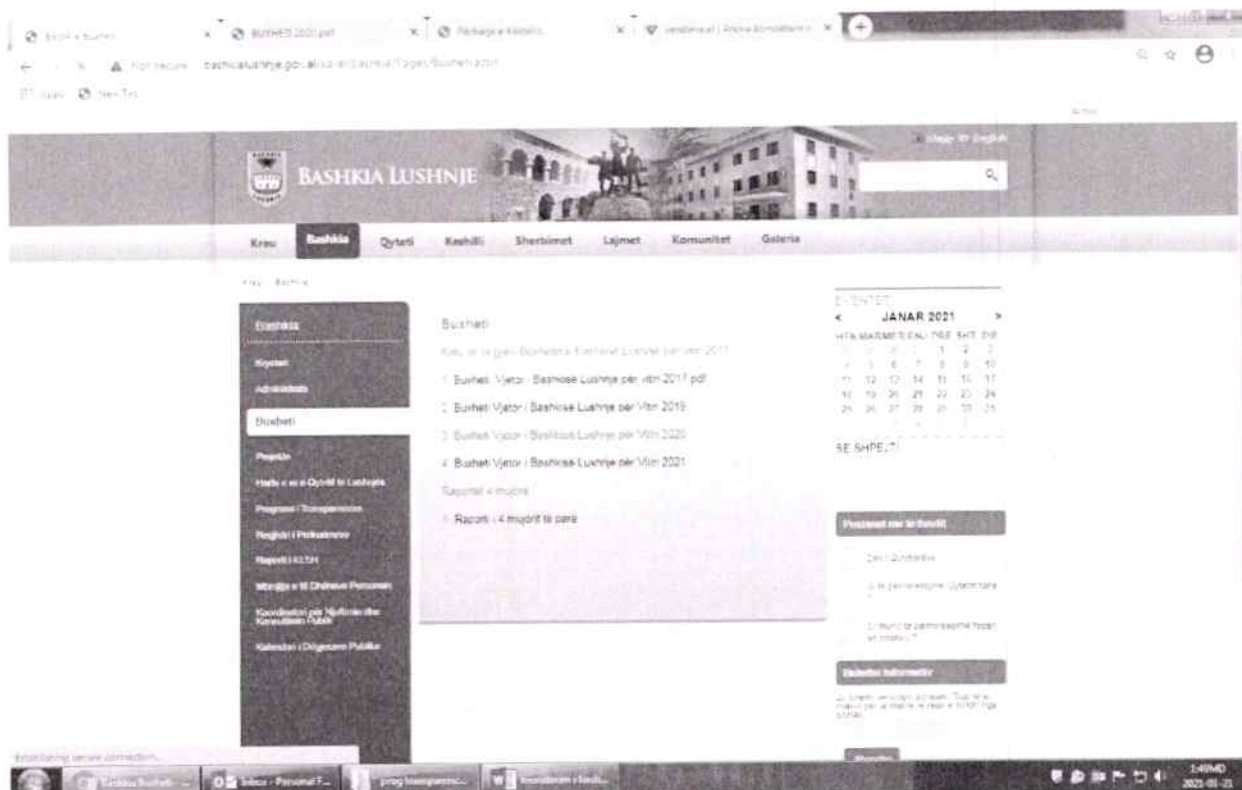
Buxheti | BUXHETI 2021.pdf | Ndihmë e Keshillit | Not secure bashkialushnje.gov.al

BASHKIA LUSHNJE

Kreu | Bashkia | Qyteti | Keshilli | Sherbimet | Lajmet | Komuniteti | Galeria

Kreu / Bashkia

Bashkia
Kryetari
Administrata
Buxheti
Projekte
Harta e re e Qytetit të Lushnjes
Programi i Transparencës
Regjistri i Prokurimeve
Raportet KLSH
Mbrojtja e të Dhënave Personale
Koordinatori për Njoftimin dhe Konsultimin Publik
Kalendari i Dëgjesave Publike

Buxheti

Këtu do të gjeni Buxhetin e Bashkisë Lushnje për vitin 2017

1. Buxheti Vjetor i Bashkisë Lushnje për vitin 2017.pdf
2. Buxheti Vjetor i Bashkisë Lushnje per Vitin 2019
3. Buxheti Vjetor i Bashkisë Lushnje per Vitin 2020
4. Buxheti Vjetor i Bashkisë Lushnje per Vitin 2021

Raportet 4 mujore

1. Raporti i 4 mujorit të parë

EVENTET
< JANAR 2021 >
HËN MAR MËR ENJ PRE SHT DIE

SE SHPEJTI

Establishing secure connection...